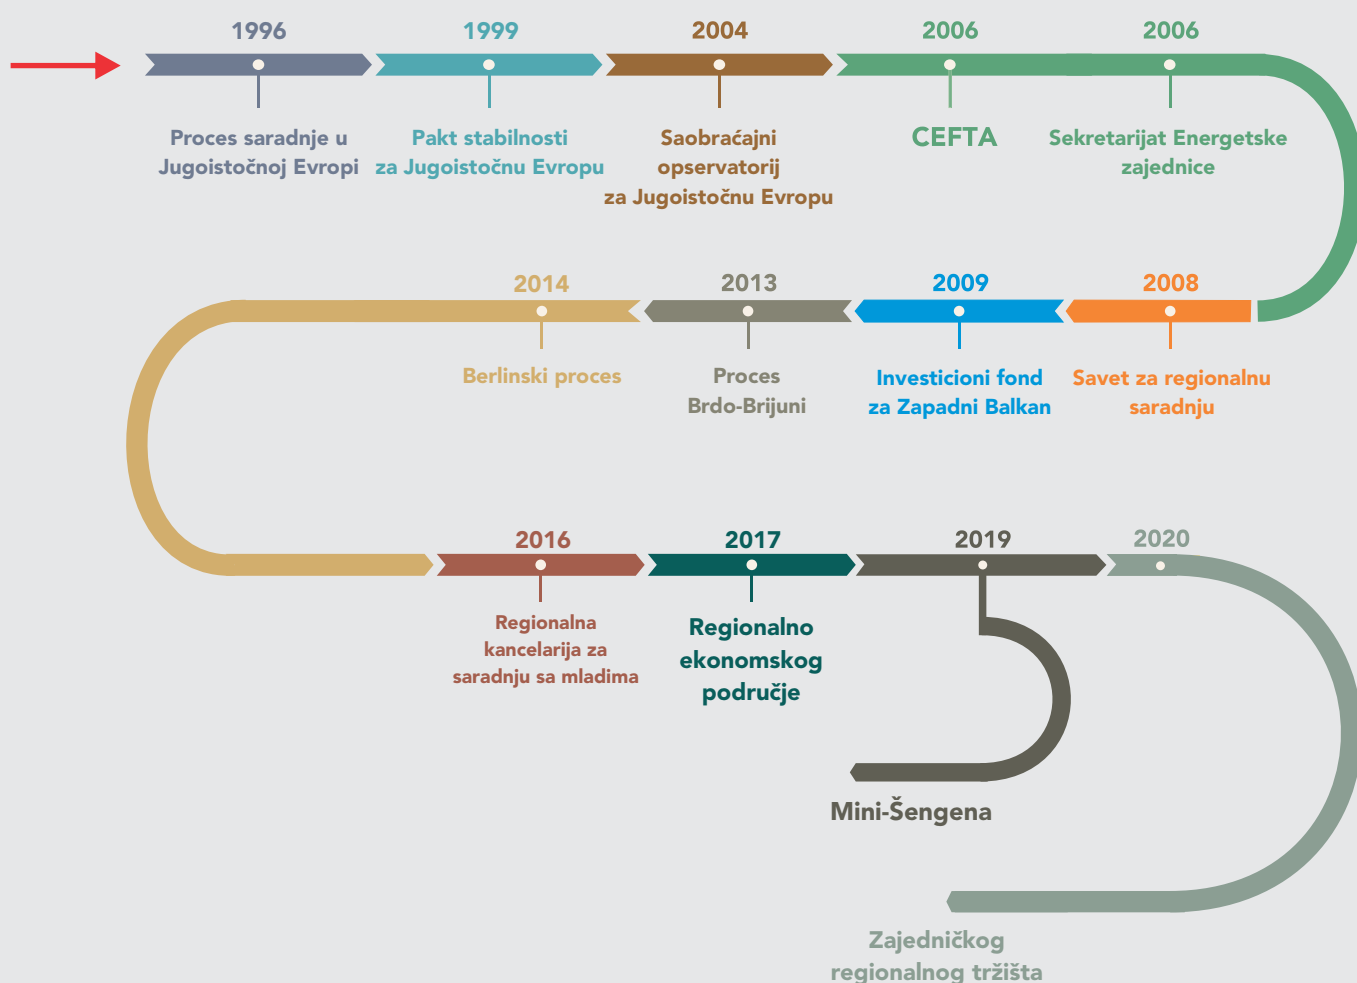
1996
Proces saradnje u Jugoistočnoj Evropi

1999
Pakt stabilnosti za Jugoistočnu Evropu

2004
Saobraćajni opservatorij za Jugoistočnu Evropu

2006
CEFTA

2006
Sekretarijat Energetske zajednice

2014
Berlinski proces

2013
Proces Brdo-Brijuni

2009
Investicioni fond za Zapadni Balkan

2008
Savet za regionalnu saradnju

2016
Regionalna kancelarija za saradnju sa mladima

2017
Regionalno ekonomskog područje

2019
Mini-Šengena

2020
Zajedničkog regionalnog tržišta